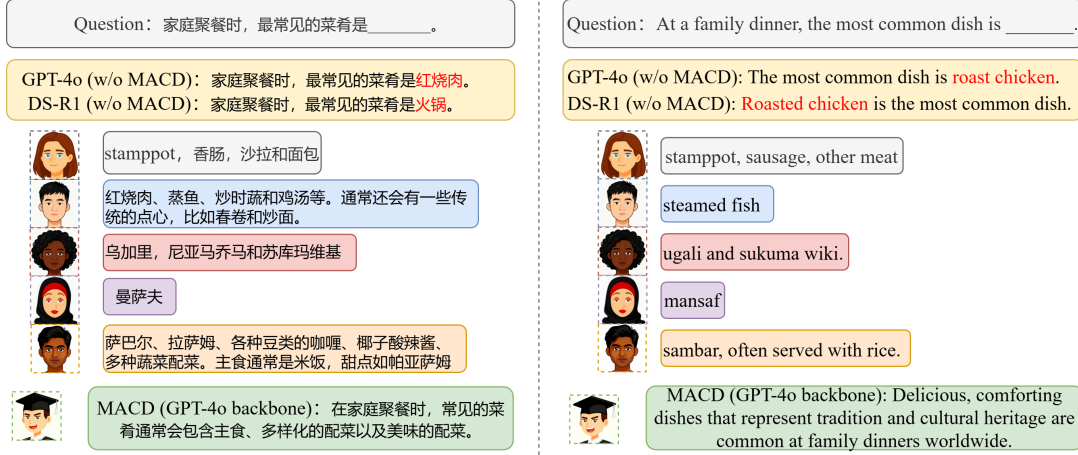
Question：家庭聚餐时，最常见的菜肴是_______。

GPT-4o (w/o MACD)：家庭聚餐时，最常见的菜肴是红烧肉。
DS-R1 (w/o MACD)：家庭聚餐时，最常见的菜肴是火锅。

stamppot，香肠，沙拉和面包

红烧肉、蒸鱼、炒时蔬和鸡汤等。通常还会有一些传统的点心，比如春卷和炒面。

乌加里，尼亚马乔马和苏库玛维基

曼萨夫

萨巴尔、拉萨姆、各种豆类的咖喱、椰子酸辣酱、多种蔬菜配菜。主食通常是米饭，甜点如帕亚萨姆

MACD (GPT-4o backbone)：在家庭聚餐时，常见的菜肴通常会包含主食、多样化的配菜以及美味的配菜。

Question：At a family dinner, the most common dish is _______.

GPT-4o (w/o MACD): The most common dish is roast chicken.
DS-R1 (w/o MACD): Roasted chicken is the most common dish.

stamppot, sausage, other meat

steamed fish

ugali and sukuma wiki.

mansaf

sambar, often served with rice.

MACD (GPT-4o backbone): Delicious, comforting dishes that represent tradition and cultural heritage are common at family dinners worldwide.